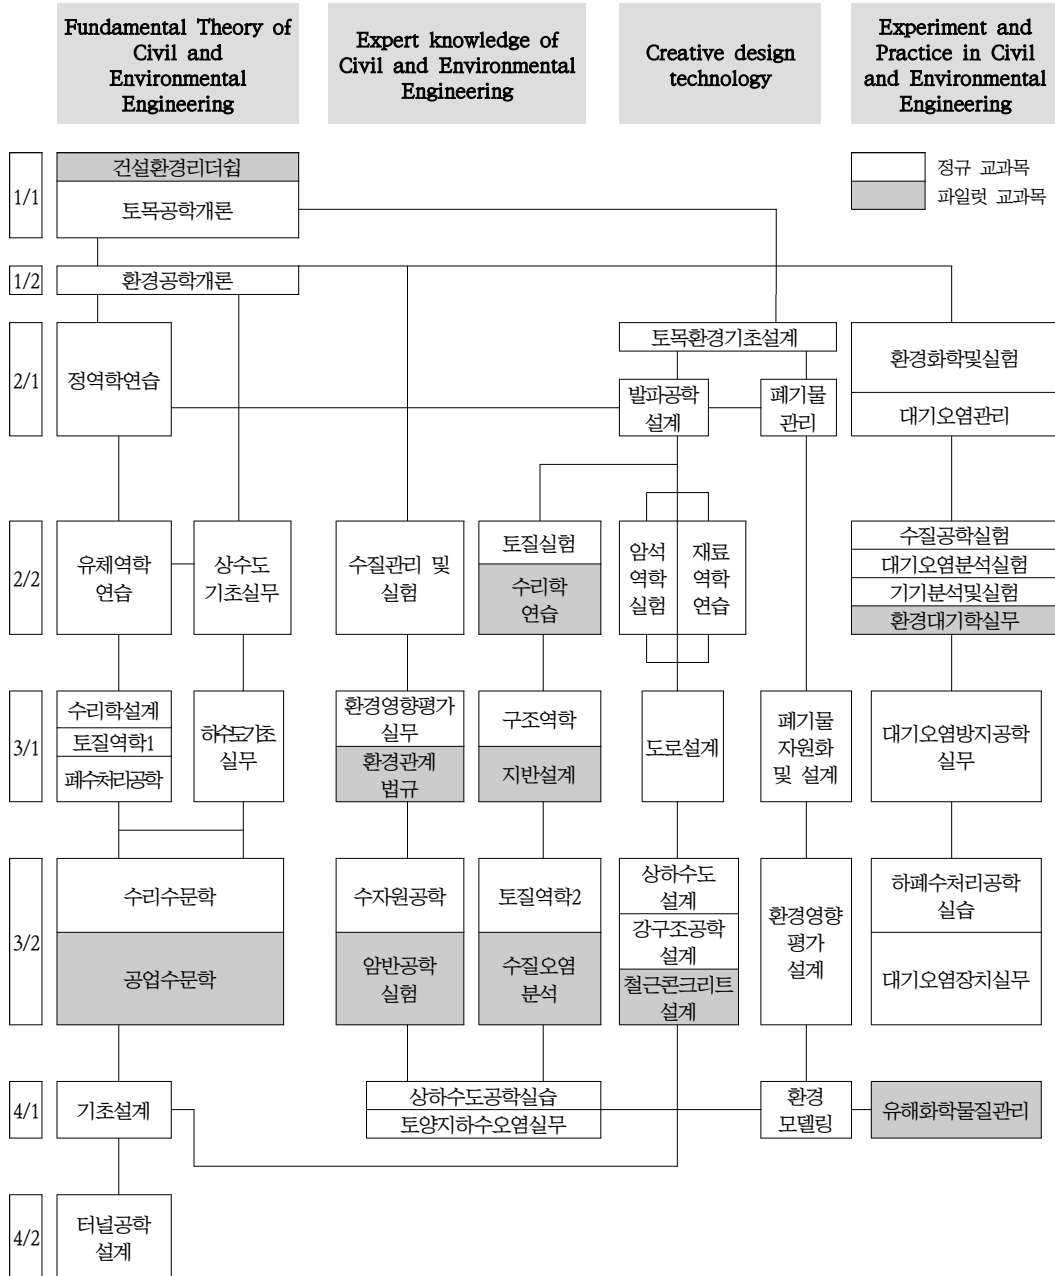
Fundamental Theory of Civil and Environmental Engineering

Expert knowledge of Civil and Environmental Engineering

Creative design technology

Experiment and Practice in Civil and Environmental Engineering

정규 교과목
파일럿 교과목

1/1
건설환경리더쉽
토목공학개론

1/2
환경공학개론

2/1
정역학연습
토목환경기초설계
발파공학 설계
폐기물 관리
환경화학및실험
대기오염관리

2/2
유체역학 연습
상수도 기초실무
수질관리 및 실험
토질실험
수리학 연습
암석 역학 실험
재료 역학 연습
수질공학실험
대기오염분석실험
기기분석및실험
환경대기학실무

3/1
수리학설계
토질역학1
폐수처리공학
하수도기초 실무
환경영향평가 실무
환경관계 법규
구조역학
지반설계
도로설계
폐기물 자원화 및 설계
대기오염방지공학 실무

3/2
수리수문학
공업수문학
수자원공학
암반공학 실험
토질역학2
수질오염 분석
상하수도 설계
강구조공학 설계
철근콘크리트 설계
환경영향 평가 설계
하폐수처리공학 실습
대기오염장치실무

4/1
기초설계
상하수도공학실습
토양지하수오염실무
환경 모델링
유해화학물질관리

4/2
터널공학 설계